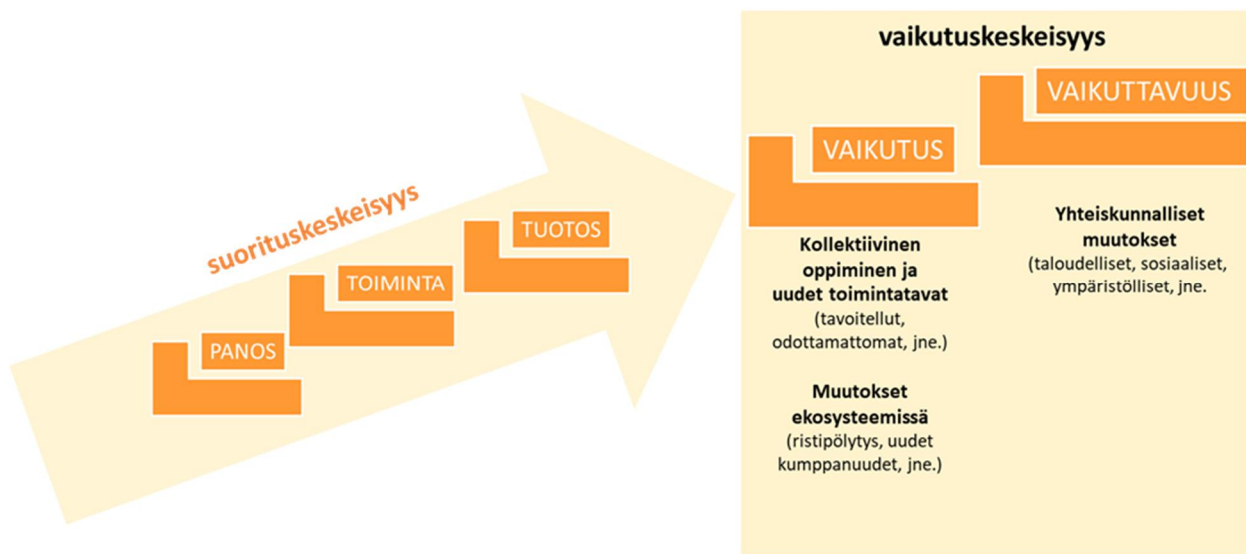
suorituskeskeisyys

PANOS

TOIMINTA

TUOTOS

vaikutuskeskeisyys

VAIKUTUS

VAIKUTTAVUUS

Kollektiivinen oppiminen ja uudet toimintatavat
(tavoitellut, odottamattomat, jne.)

Muutokset ekosysteemissä
(ristipölytys, uudet kumppanuudet, jne.)

Yhteiskunnalliset muutokset
(taloudelliset, sosiaaliset, ympäristölliset, jne.